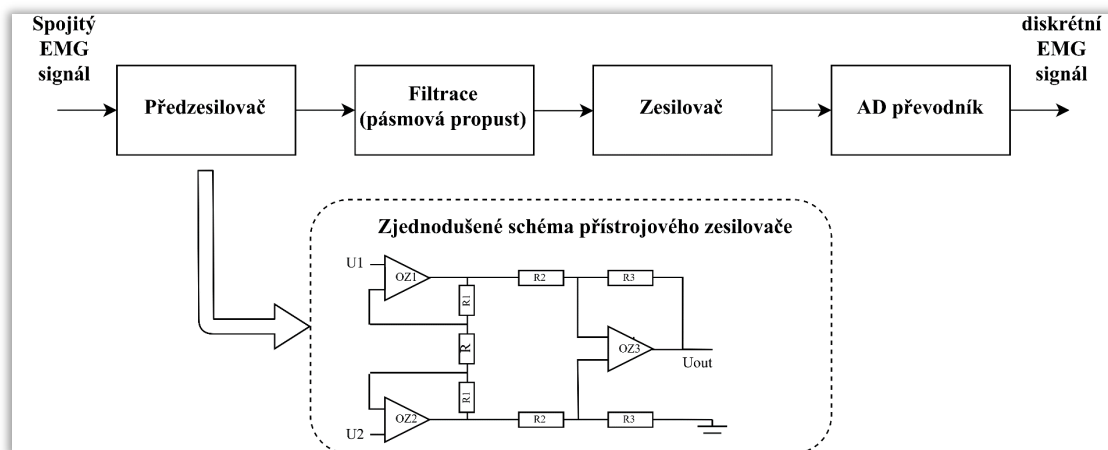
Spojitý EMG signál

Předzesilovač

Filtrace (pásmová propust)

Zesilovač

AD převodník

diskrétní EMG signál

Zjednodušené schéma přístrojového zesilovače

U1

OZ1

R1

R2

R3

R

OZ3

Uout

R1

OZ2

R2

R3

U2